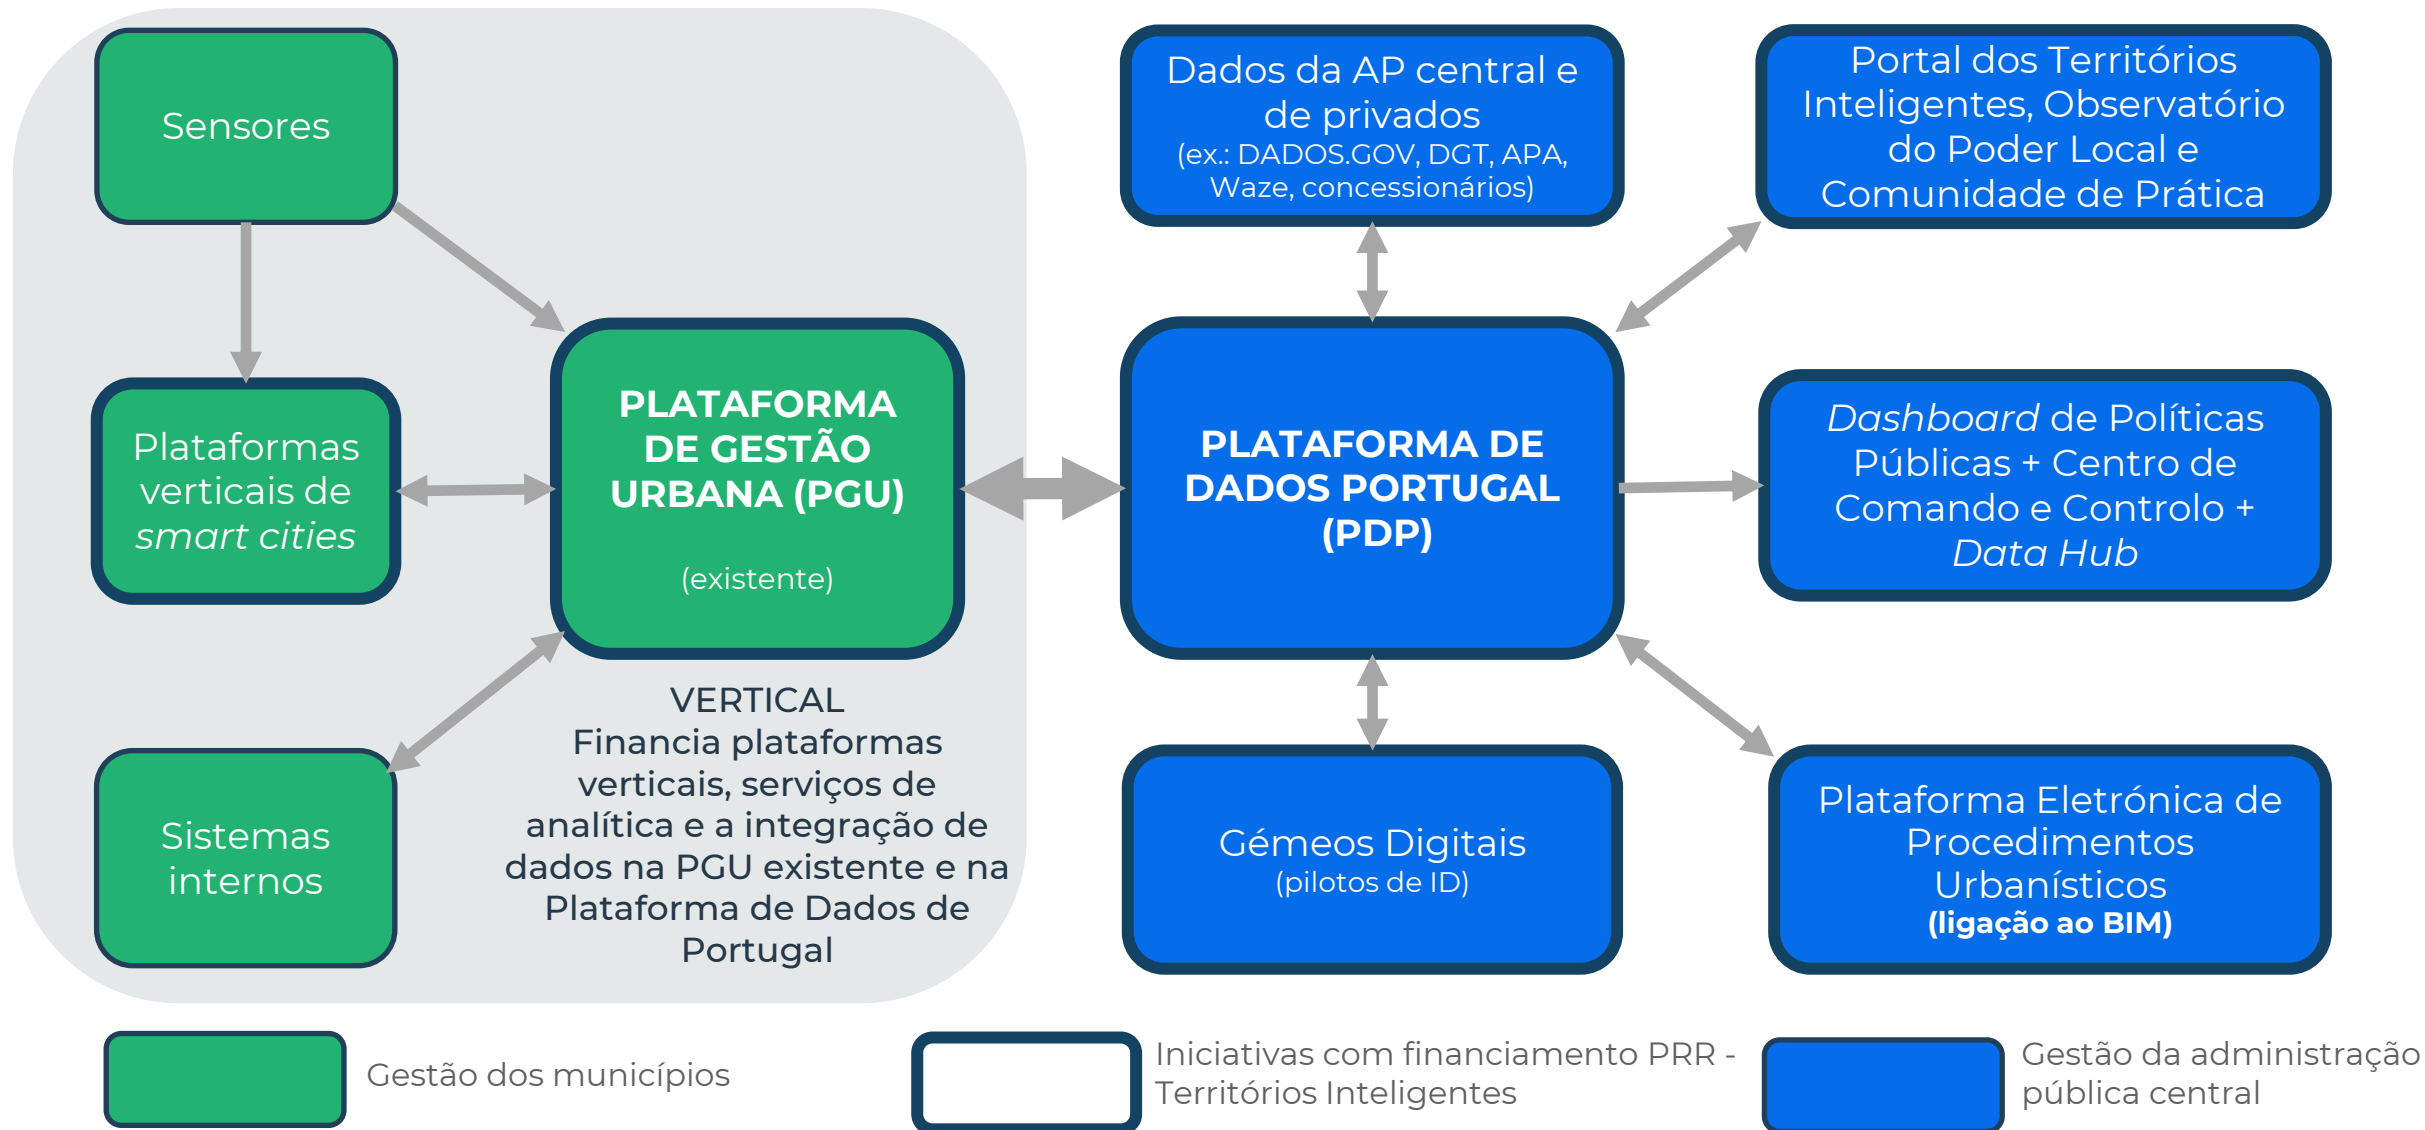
Sensores

Plataformas verticais de *smart cities*

Sistemas internos

PLATAFORMA DE GESTÃO URBANA (PGU)

(existente)

VERTICAL
Financia plataformas verticais, serviços de analítica e a integração de dados na PGU existente e na Plataforma de Dados de Portugal

Dados da AP central e de privados
(ex.: DADOS.GOV, DGT, APA, Waze, concessionários)

PLATAFORMA DE DADOS PORTUGAL (PDP)

Gémeos Digitais
(pilotos de ID)

Portal dos Territórios Inteligentes, Observatório do Poder Local e Comunidade de Prática

*Dashboard* de Políticas Públicas + Centro de Comando e Controlo + *Data Hub*

Plataforma Eletrónica de Procedimentos Urbanísticos
**(ligação ao BIM)**

Gestão dos municípios

Iniciativas com financiamento PRR - Territórios Inteligentes

Gestão da administração pública central